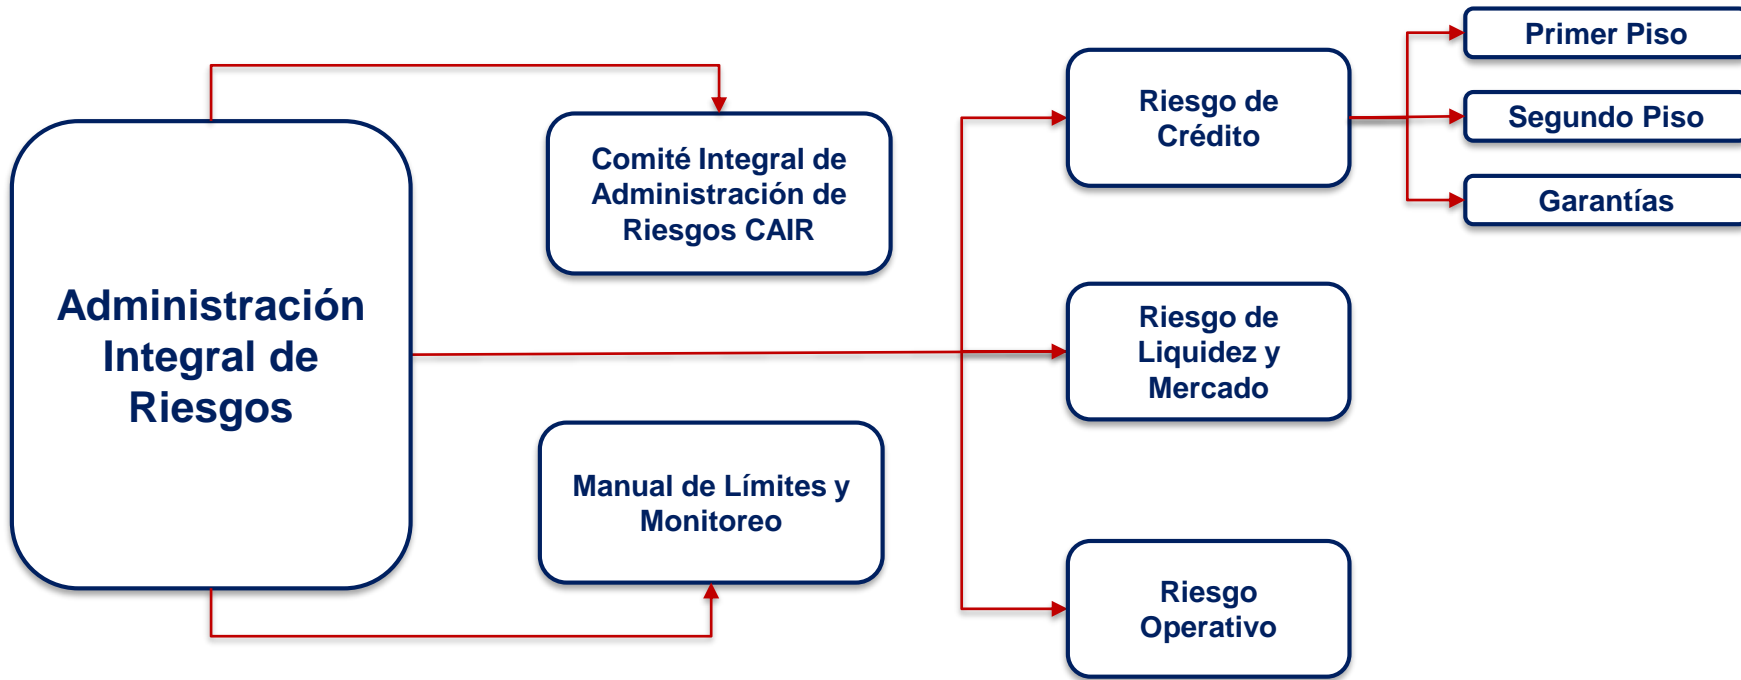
Administración Integral de Riesgos

Comité Integral de Administración de Riesgos CAIR

Manual de Límites y Monitoreo

Riesgo de Crédito

Primer Piso

Segundo Piso

Garantías

Riesgo de Liquidez y Mercado

Riesgo Operativo